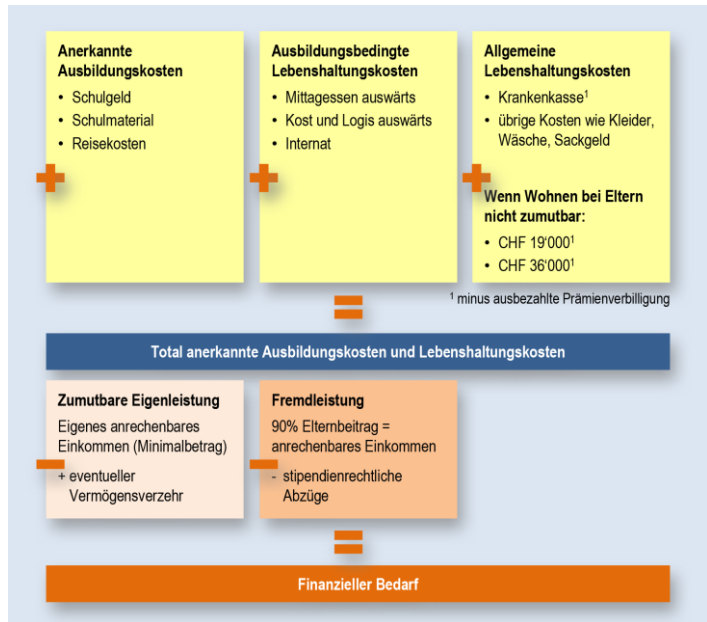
Anerkannte Ausbildungskosten
- Schulgeld
- Schulmaterial
- Reisekosten

+

Ausbildungsbedingte Lebenshaltungskosten
- Mittagessen auswärts
- Kost und Logis auswärts
- Internat

+

Allgemeine Lebenshaltungskosten
- Krankenkasse$^1$
- übrige Kosten wie Kleider, Wäsche, Sackgeld

+

Wenn Wohnen bei Eltern nicht zumutbar:
- CHF 19'000$^1$
- CHF 36'000$^1$

$^1$ minus ausbezahlte Prämienverbilligung

=

Total anerkannte Ausbildungskosten und Lebenshaltungskosten

Zumutbare Eigenleistung
Eigenes anrechenbares Einkommen (Minimalbetrag)
+ eventueller Vermögensverzehr

-

Fremdleistung
90% Elternbeitrag = anrechenbares Einkommen
- stipendienrechtliche Abzüge

-

=

Finanzieller Bedarf